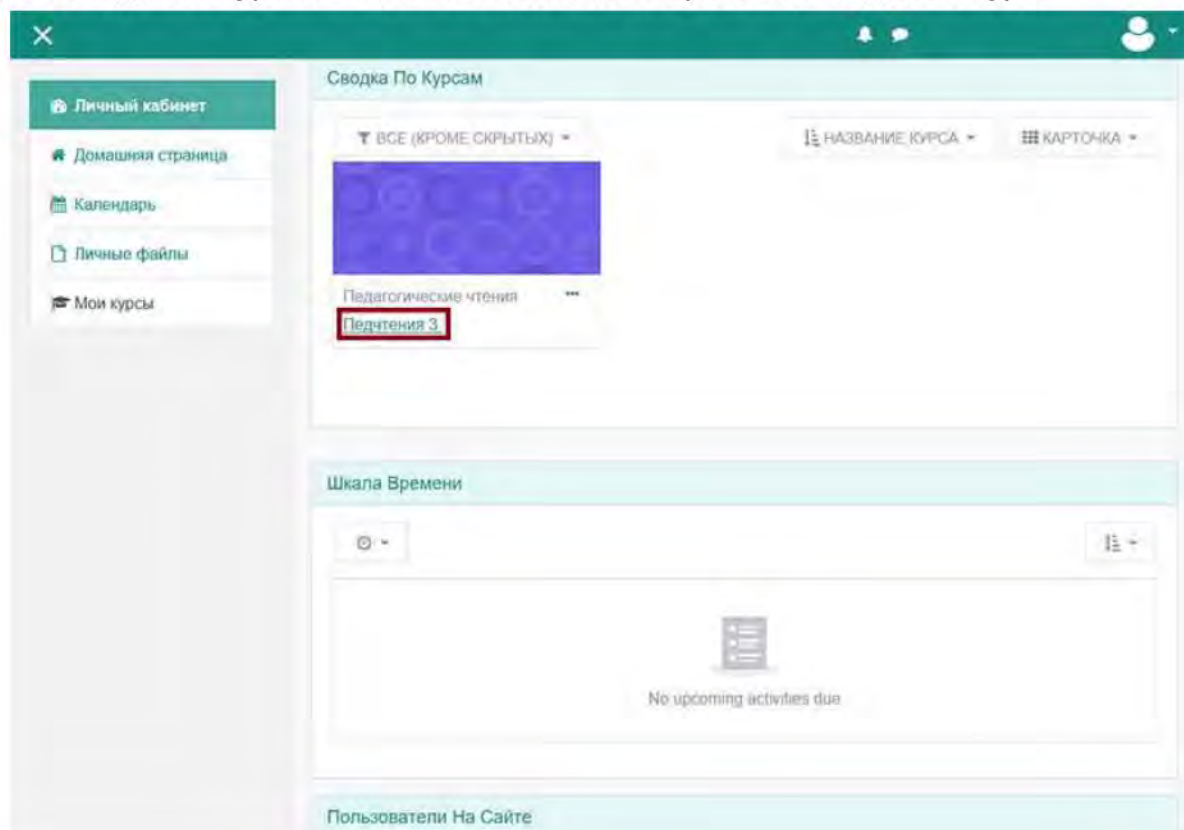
×

Личный кабинет
Домашняя страница
Календарь
Личные файлы
Мои курсы

Сводка По Курсам

ВСЕ (КРОМЕ СКРЫТЫХ)
НАЗВАНИЕ КУРСА
КАРТОЧКА

Педагогические чтения
Педчтения 3

Шкала Времени

No upcoming activities due

Пользователи На Сайте